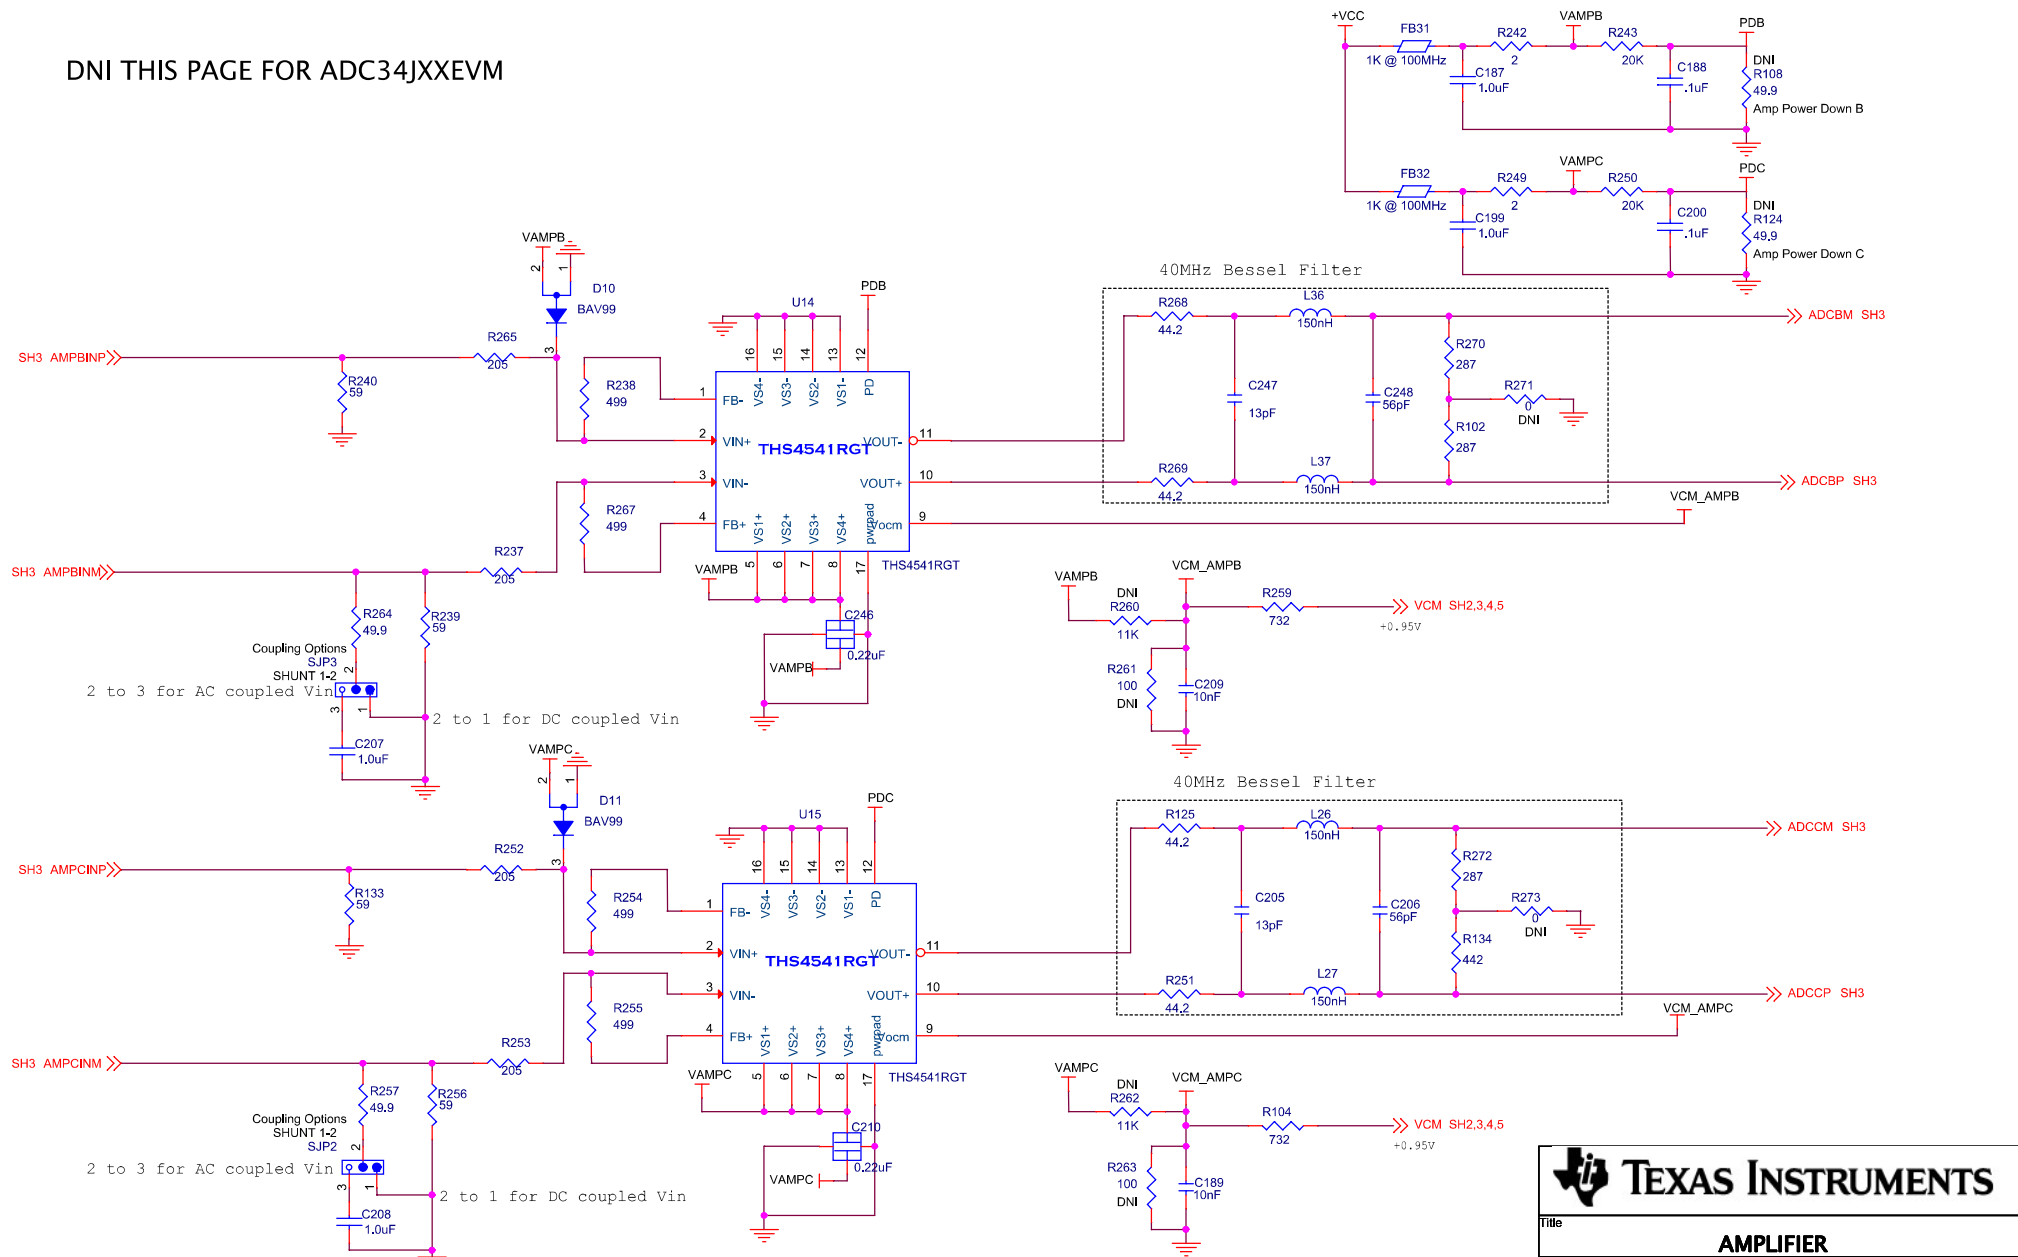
DNI THIS PAGE FOR ADC34JXXEVM

+VCC
FB31
1K @ 100MHz
R242
2
VAMPB
R243
20K
PDB
C187
1.0uF
C188
.1uF
DNI
R108
49.9
Amp Power Down B

FB32
1K @ 100MHz
R249
2
VAMPC
R250
20K
PDC
C199
1.0uF
C200
.1uF
DNI
R124
49.9
Amp Power Down C

40MHz Bessel Filter

VAMPB
2
1
D10
BAV99
3
R265
205
SH3 AMPBINP
R240
59
R238
499
U14
PDB
16 15 14 13 12
VS4- VS3- VS2- VS1- PD
1 FB-
2 VIN+
THS4541RGT
VOUT- 11
3 VIN-
VOUT+ 10
4 FB+
VS1+ VS2+ VS3+ VS4+ pwrpad Vocm 9
R267
499
R237
205
SH3 AMPBINM
VAMPB 5 6 7 8 17 THS4541RGT
C246
0.22uF
VAMPB
R264
49.9
R239
59
Coupling Options
SJP3
SHUNT 1-2
2 to 3 for AC coupled Vin
2
3
1
2 to 1 for DC coupled Vin
C207
1.0uF

R268
44.2
L36
150nH
R270
287
C247
13pF
C248
56pF
R271
0
DNI
R102
287
R269
44.2
L37
150nH
ADCBM SH3
ADCBP SH3
VCM_AMPB

VAMPB
DNI
R260
11K
VCM_AMPB
R259
732
VCM SH2,3,4,5
+0.95V
R261
100
DNI
C209
10nF

40MHz Bessel Filter

VAMPC
2
1
D11
BAV99
3
R252
205
SH3 AMPCINP
R133
59
R254
499
U15
PDC
16 15 14 13 12
VS4- VS3- VS2- VS1- PD
1 FB-
2 VIN+
THS4541RGT
VOUT- 11
3 VIN-
VOUT+ 10
4 FB+
VS1+ VS2+ VS3+ VS4+ pwrpad Vocm 9
R255
499
R253
205
SH3 AMPCINM
VAMPC 5 6 7 8 17 THS4541RGT
C210
0.22uF
VAMPC
R257
49.9
R256
59
Coupling Options
SHUNT 1-2
SJP2
2 to 3 for AC coupled Vin
2
3
1
2 to 1 for DC coupled Vin
C208
1.0uF

R125
44.2
L26
150nH
R272
287
C205
13pF
C206
56pF
R273
0
DNI
R134
442
R251
44.2
L27
150nH
ADCCM SH3
ADCCP SH3
VCM_AMPC

VAMPC
DNI
R262
11K
VCM_AMPC
R104
732
VCM SH2,3,4,5
+0.95V
R263
100
DNI
C189
10nF

Texas Instruments
Title
AMPLIFIER